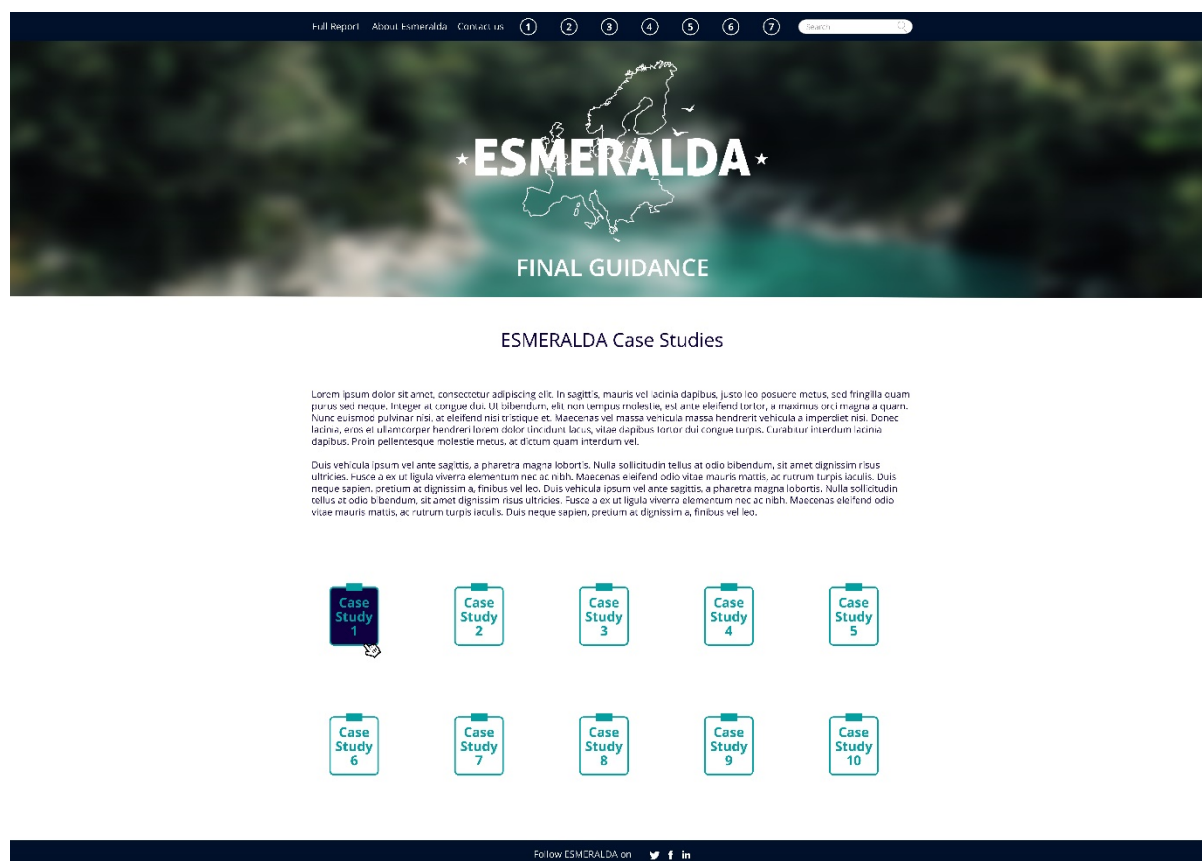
Full Report About Esmeralda Contact us 1 2 3 4 5 6 7 Search

ESMERALDA

FINAL GUIDANCE

ESMERALDA Case Studies

Lorem ipsum dolor sit amet, consectetur adipiscing elit. In sagittis, mauris vel lacinia dapibus, justo leo posuere metus, sed fringilla quam purus sed neque. Integer at congue dui. Ut bibendum, elit non tempus molestie, est ante eleifend tortor, a maximus orci magna a quam. Nunc euismod pulvinar nisi, at eleifend nisi tristique et. Maecenas vel massa vehicula massa hendrerit vehicula a imperdiet nisi. Donec lacinia, eros et ullamcorper hendrerit lorem dolor tincidunt lacus, vitae dapibus tortor dui congue turpis. Curabitur interdum lacinia dapibus. Proin pellentesque molestie metus, at dictum quam interdum vel.

Duis vehicula ipsum vel ante sagittis, a pharetra magna lobortis. Nulla sollicitudin tellus at odio bibendum, sit amet dignissim risus ultricies. Fusce a ex ut ligula viverra elementum nec ac nibh. Maecenas eleifend odio vitae mauris mattis, ac rutrum turpis iaculis. Duis neque sapien, pretium at dignissim a, finibus vel leo. Duis vehicula ipsum vel ante sagittis, a pharetra magna lobortis. Nulla sollicitudin tellus at odio bibendum, sit amet dignissim risus ultricies. Fusce a ex ut ligula viverra elementum nec ac nibh. Maecenas eleifend odio vitae mauris mattis, ac rutrum turpis iaculis. Duis neque sapien, pretium at dignissim a, finibus vel leo.

Case Study 1
Case Study 2
Case Study 3
Case Study 4
Case Study 5
Case Study 6
Case Study 7
Case Study 8
Case Study 9
Case Study 10

Follow ESMERALDA on